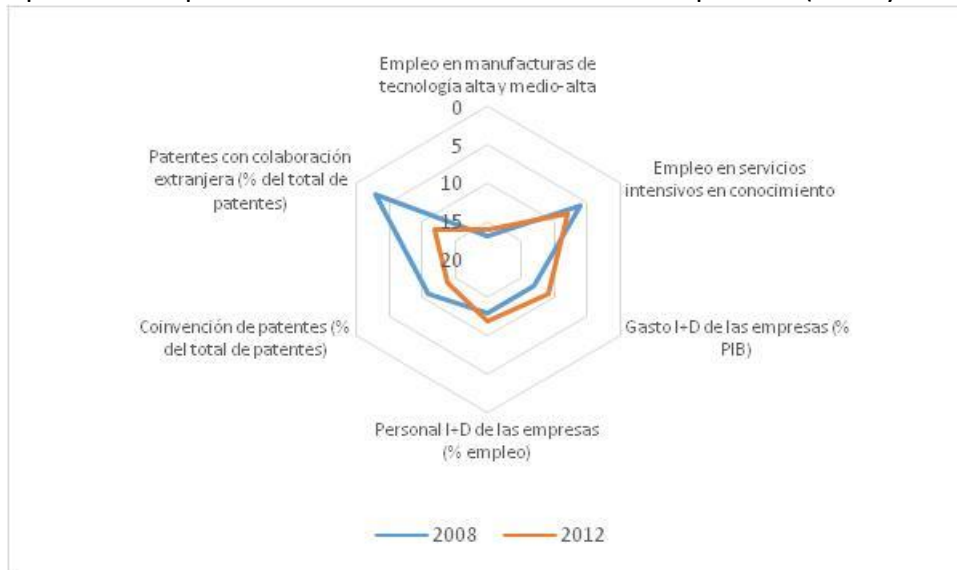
Empleo en manufacturas de tecnología alta y medio-alta

0

5

10

15

20

Empleo en servicios intensivos en conocimiento

Gasto I+D de las empresas (% PIB)

Personal I+D de las empresas (% empleo)

Coinvención de patentes (% del total de patentes)

Patentes con colaboración extranjera (% del total de patentes)

2008

2012